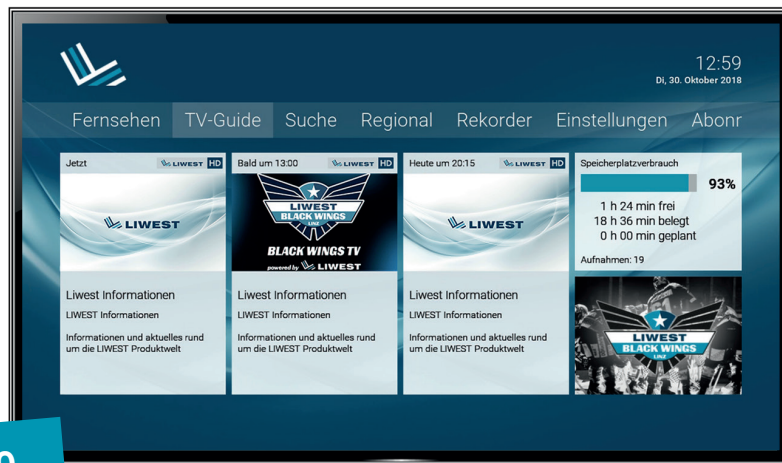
12:59
Di, 30. Oktober 2018

Fernsehen TV-Guide Suche Regional Rekorder Einstellungen Abonr

Jetzt LIWEST HD
LIWEST
Liwest Informationen
LIWEST Informationen
Informationen und aktuelles rund um die LIWEST Produktwelt

Bald um 13:00 LIWEST HD
LIWEST BLACK WINGS LINZ
BLACK WINGS TV
powered by LIWEST
Liwest Informationen
LIWEST Informationen
Informationen und aktuelles rund um die LIWEST Produktwelt

Heute um 20:15 LIWEST HD
LIWEST
Liwest Informationen
LIWEST Informationen
Informationen und aktuelles rund um die LIWEST Produktwelt

Speicherplatzverbrauch
93%
1 h 24 min frei
18 h 36 min belegt
0 h 00 min geplant
Aufnahmen: 19

LIWEST BLACK WINGS LINZ